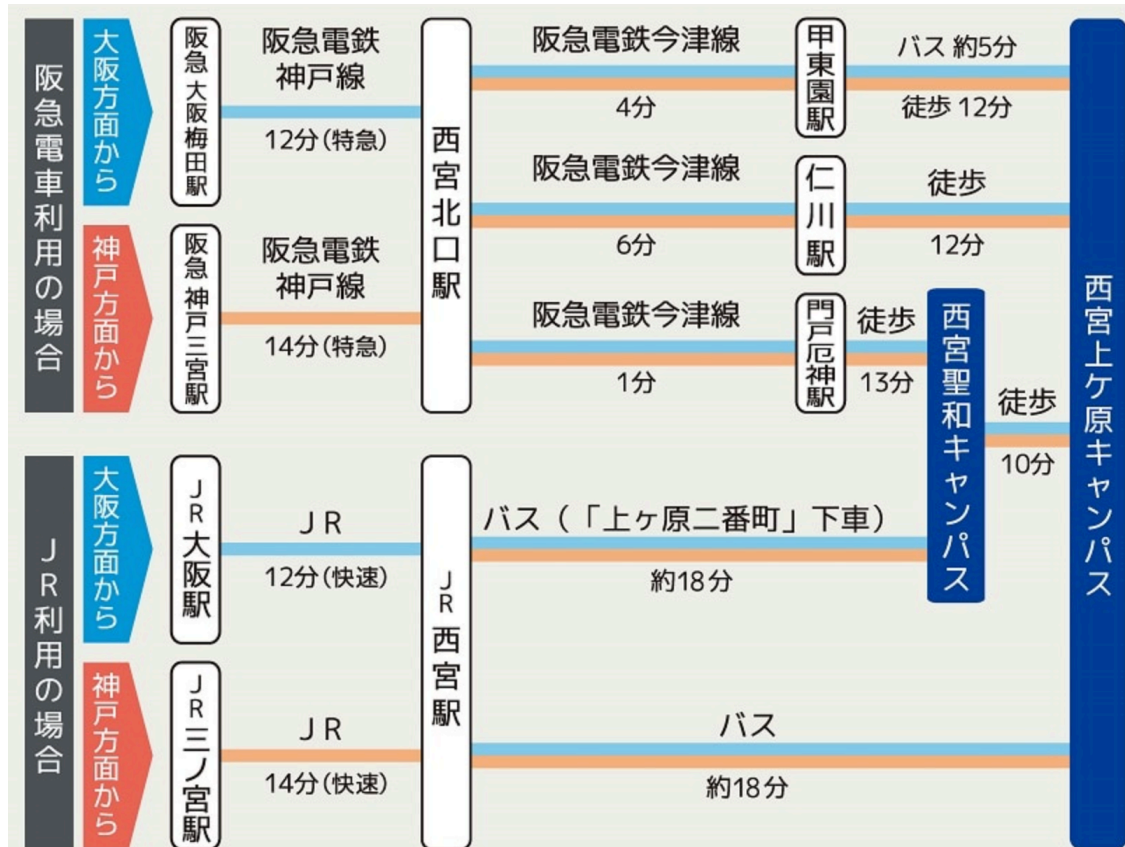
阪急電車利用の場合

大阪方面から

阪急大阪梅田駅

阪急電鉄神戸線

12分(特急)

神戸方面から

阪急神戸三宮駅

阪急電鉄神戸線

14分(特急)

西宮北口駅

阪急電鉄今津線

4分

甲東園駅

バス 約5分

徒歩 12分

阪急電鉄今津線

6分

仁川駅

徒歩

12分

阪急電鉄今津線

1分

門戸厄神駅

徒歩

13分

西宮聖和キャンパス

徒歩

10分

西宮上ケ原キャンパス

JR利用の場合

大阪方面から

JR大阪駅

JR

12分(快速)

神戸方面から

JR三ノ宮駅

JR

14分(快速)

JR西宮駅

バス(「上ヶ原二番町」下車)

約18分

バス

約18分